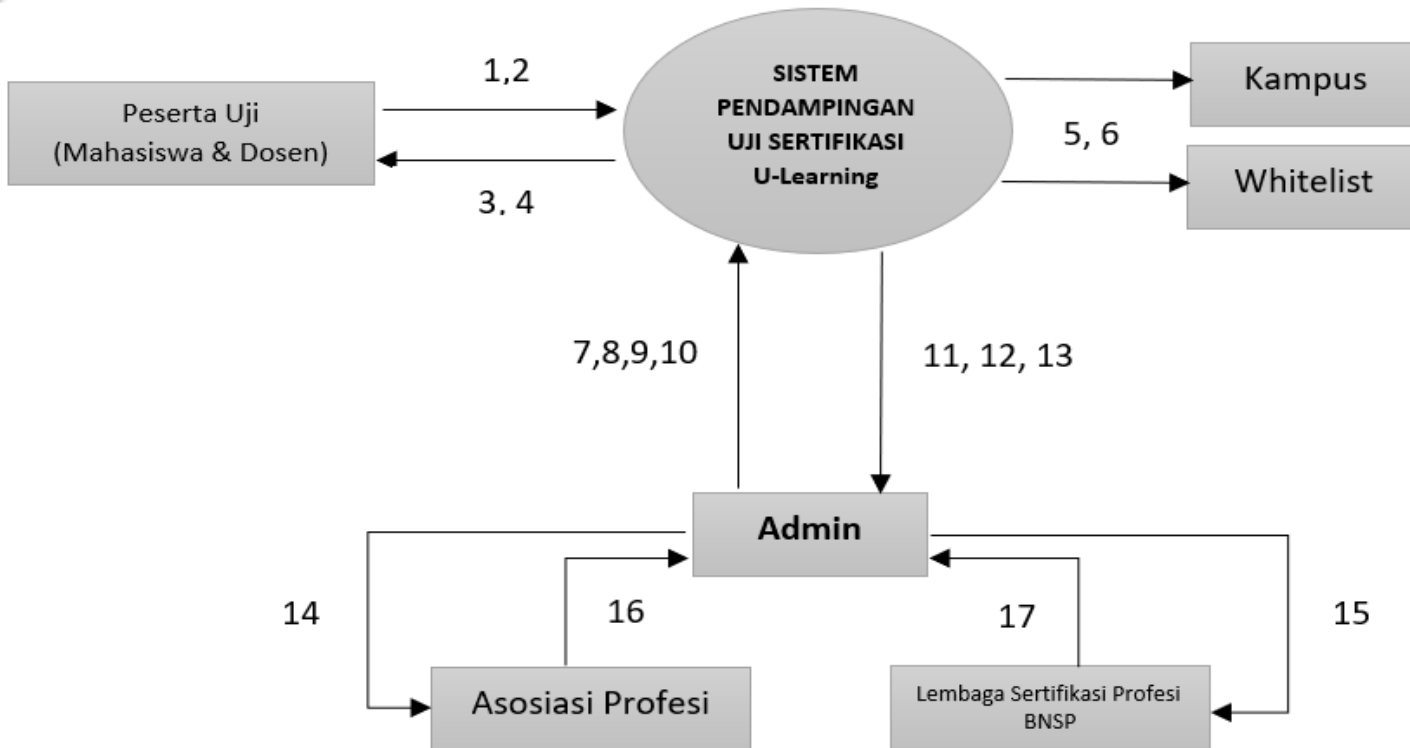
Peserta Uji
(Mahasiswa & Dosen)

1,2

3. 4

SISTEM
PENDAMPINGAN
UJI SERTIFIKASI
U-Learning

Kampus

5, 6

Whitelist

7,8,9,10

11, 12, 13

Admin

14

16

17

15

Asosiasi Profesi

Lembaga Sertifikasi Profesi
BNSP